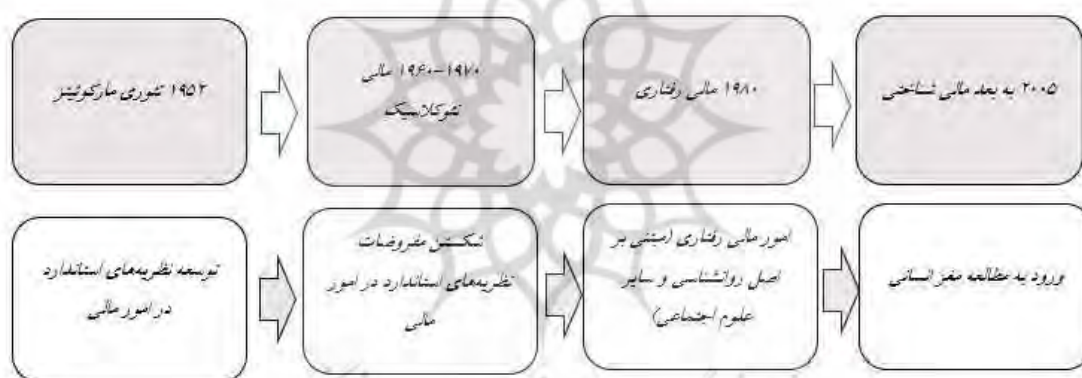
۱۹۵۲ تئوری مارکویتز

۱۹۶۰-۱۹۷۰ مالی نئوکلاسیک

۱۹۸۰ مالی رفتاری

۲۰۰۵ به بعد مالی شناختی

توسعه نظریه‌های استاندارد در امور مالی

شکستن مفروضات نظریه‌های استاندارد در امور مالی

امور مالی رفتاری (مبتنی بر اصل روانشناسی و سایر علوم اجتماعی)

ورود به مطالعه مغز انسانی